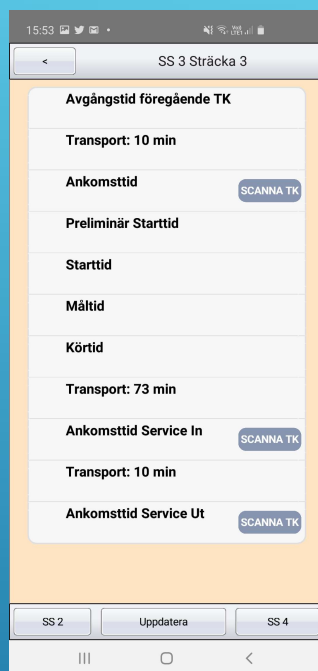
15:53

<

SS 3 Sträcka 3

Avgångstid föregående TK

Transport: 10 min

Ankomsttid

SCANNA TK

Preliminär Starttid

Starttid

Måltid

Körtid

Transport: 73 min

Ankomsttid Service In

SCANNA TK

Transport: 10 min

Ankomsttid Service Ut

SCANNA TK

SS 2

Uppdatera

SS 4